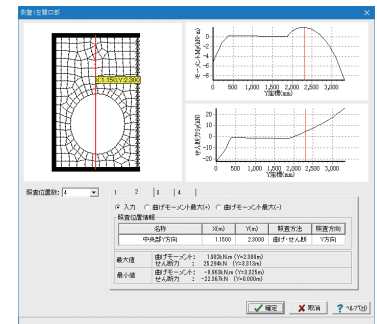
剛壁(左壁)部

X=1.150 Y=2.300

曲げモーメント(kN·m)
2
0
-2
-4
-6
-8
0 500 1,000 1,500 2,000 2,500 3,000
Y座標(mm)

せん断力(kN)
20
10
0
-10
-20
0 500 1,000 1,500 2,000 2,500 3,000
Y座標(mm)

照査位置数: 4

1 2 3 4

◉ 入力 ○ 曲げモーメント最大(+) ○ 曲げモーメント最大(-)

照査位置情報

| 名称 | X(m) | Y(m) | 照査方法 | 照査方向 |
|---|---|---|---|---|
| 中央部Y方向 | 1.1500 | 2.3000 | 曲げ・せん断 | Y方向 |

| 最大値 | 曲げモーメント : 1.882kN.m (Y=2.300m) せん断力 : 25.294kN (Y=3.313m) |
|---|---|
| 最小値 | 曲げモーメント : -9.863kN.m (Y=3.325m) せん断力 : -22.367kN (Y=0.000m) |

確定 取消 ヘルプ(H)